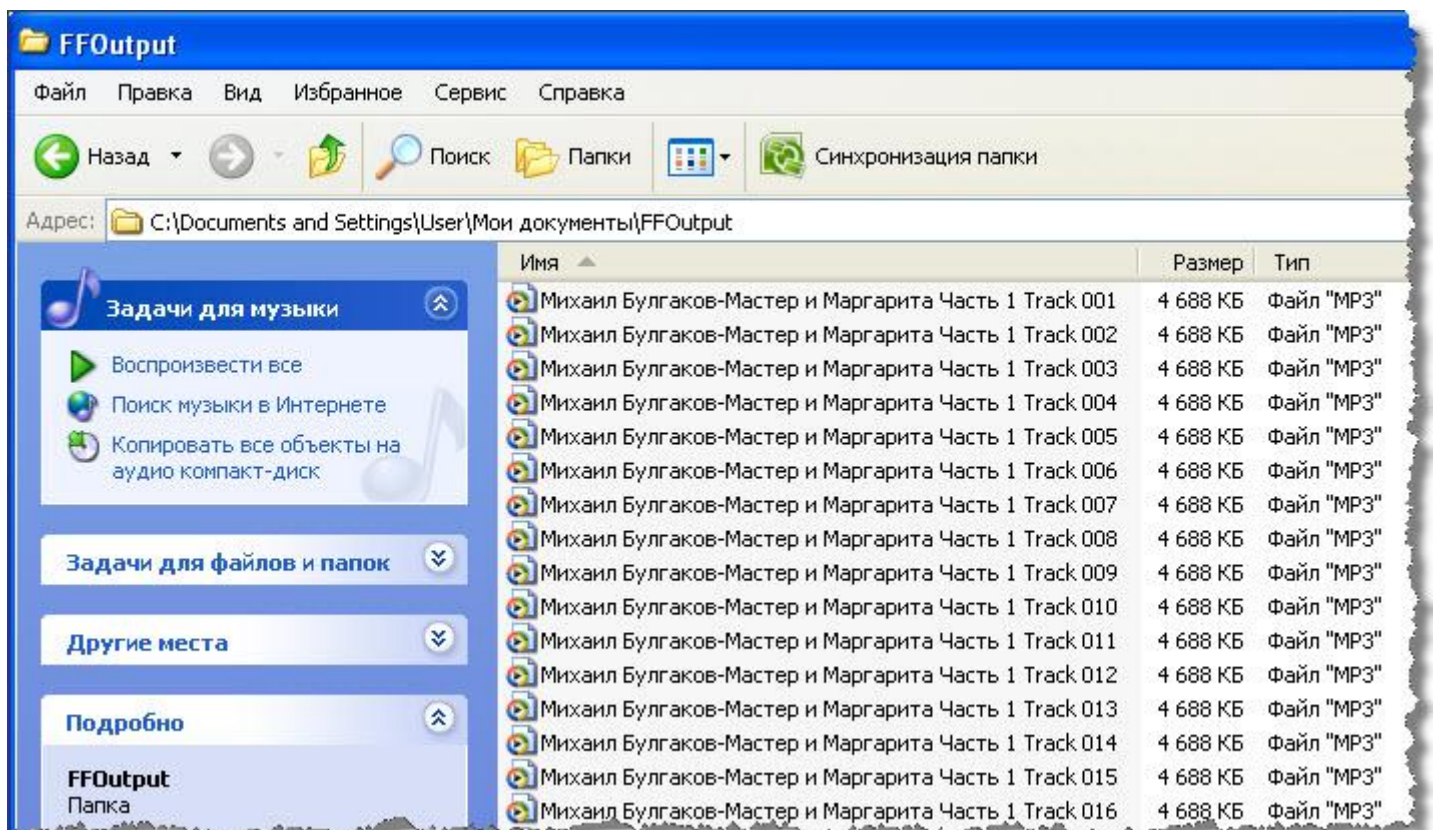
FFOutput

Файл Правка Вид Избранное Сервис Справка

Назад Поиск Папки Синхронизация папки

Адрес: C:\Documents and Settings\User\Мои документы\FFOutput

Задачи для музыки

Воспроизвести все
Поиск музыки в Интернете
Копировать все объекты на аудио компакт-диск

Задачи для файлов и папок

Другие места

Подробно

FFOutput
Папка

| Имя | Размер | Тип |
|---|---|---|
| Михаил Булгаков-Мастер и Маргарита Часть 1 Track 001 | 4 688 КБ | Файл "MP3" |
| Михаил Булгаков-Мастер и Маргарита Часть 1 Track 002 | 4 688 КБ | Файл "MP3" |
| Михаил Булгаков-Мастер и Маргарита Часть 1 Track 003 | 4 688 КБ | Файл "MP3" |
| Михаил Булгаков-Мастер и Маргарита Часть 1 Track 004 | 4 688 КБ | Файл "MP3" |
| Михаил Булгаков-Мастер и Маргарита Часть 1 Track 005 | 4 688 КБ | Файл "MP3" |
| Михаил Булгаков-Мастер и Маргарита Часть 1 Track 006 | 4 688 КБ | Файл "MP3" |
| Михаил Булгаков-Мастер и Маргарита Часть 1 Track 007 | 4 688 КБ | Файл "MP3" |
| Михаил Булгаков-Мастер и Маргарита Часть 1 Track 008 | 4 688 КБ | Файл "MP3" |
| Михаил Булгаков-Мастер и Маргарита Часть 1 Track 009 | 4 688 КБ | Файл "MP3" |
| Михаил Булгаков-Мастер и Маргарита Часть 1 Track 010 | 4 688 КБ | Файл "MP3" |
| Михаил Булгаков-Мастер и Маргарита Часть 1 Track 011 | 4 688 КБ | Файл "MP3" |
| Михаил Булгаков-Мастер и Маргарита Часть 1 Track 012 | 4 688 КБ | Файл "MP3" |
| Михаил Булгаков-Мастер и Маргарита Часть 1 Track 013 | 4 688 КБ | Файл "MP3" |
| Михаил Булгаков-Мастер и Маргарита Часть 1 Track 014 | 4 688 КБ | Файл "MP3" |
| Михаил Булгаков-Мастер и Маргарита Часть 1 Track 015 | 4 688 КБ | Файл "MP3" |
| Михаил Булгаков-Мастер и Маргарита Часть 1 Track 016 | 4 688 КБ | Файл "MP3" |